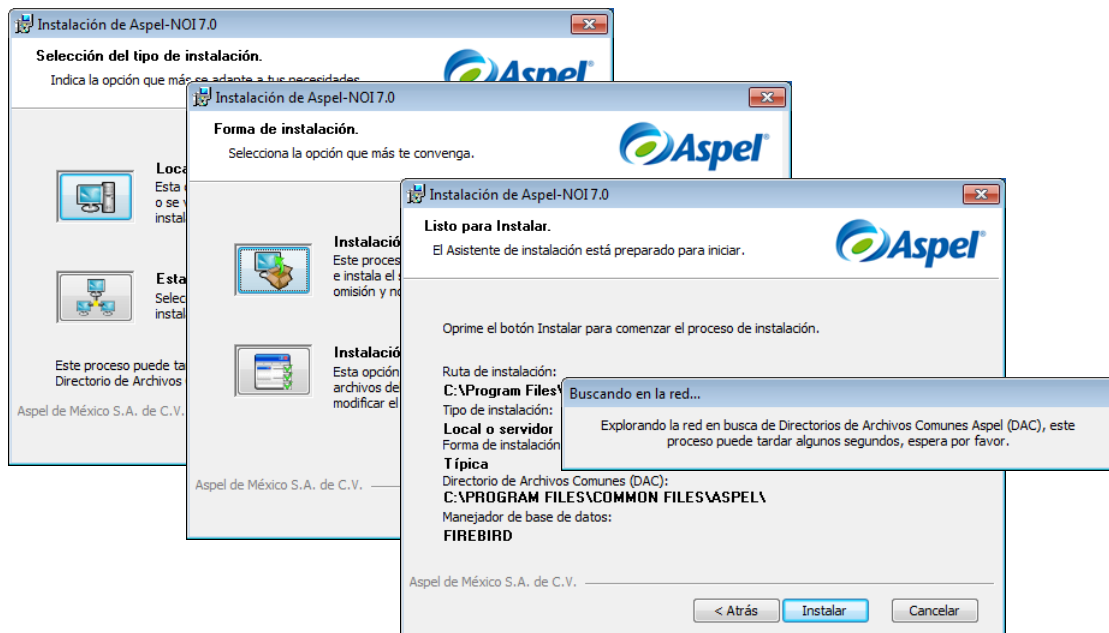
Instalación de Aspel-NOI 7.0

Selección del tipo de instalación.

Indica la opción que más se adapte a tus necesidades

Aspel

Loca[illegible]
Esta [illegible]
o se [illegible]
instal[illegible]

Esta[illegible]
Selec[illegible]
instal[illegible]

Este proceso puede ta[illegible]
Directorio de Archivos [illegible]

Aspel de México S.A. de C.V.

Instalación de Aspel-NOI 7.0

Forma de instalación.

Selecciona la opción que más te convenga.

Aspel

Instalació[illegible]
Este proces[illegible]
e instala el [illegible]
omisión y no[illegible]

Instalació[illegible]
Esta opción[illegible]
archivos de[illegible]
modificar el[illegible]

Aspel de México S.A. de C.V.

Instalación de Aspel-NOI 7.0

Listo para Instalar.

El Asistente de instalación está preparado para iniciar.

Aspel

Oprime el botón Instalar para comenzar el proceso de instalación.

Ruta de instalación:
C:\Program Files\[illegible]
Tipo de instalación:
Local o servidor
Forma de instalación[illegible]
Típica
Directorio de Archivos Comunes (DAC):
C:\PROGRAM FILES\COMMON FILES\ASPEL\
Manejador de base de datos:
FIREBIRD

Aspel de México S.A. de C.V.

< Atrás
Instalar
Cancelar

Buscando en la red...

Explorando la red en busca de Directorios de Archivos Comunes Aspel (DAC), este proceso puede tardar algunos segundos, espera por favor.